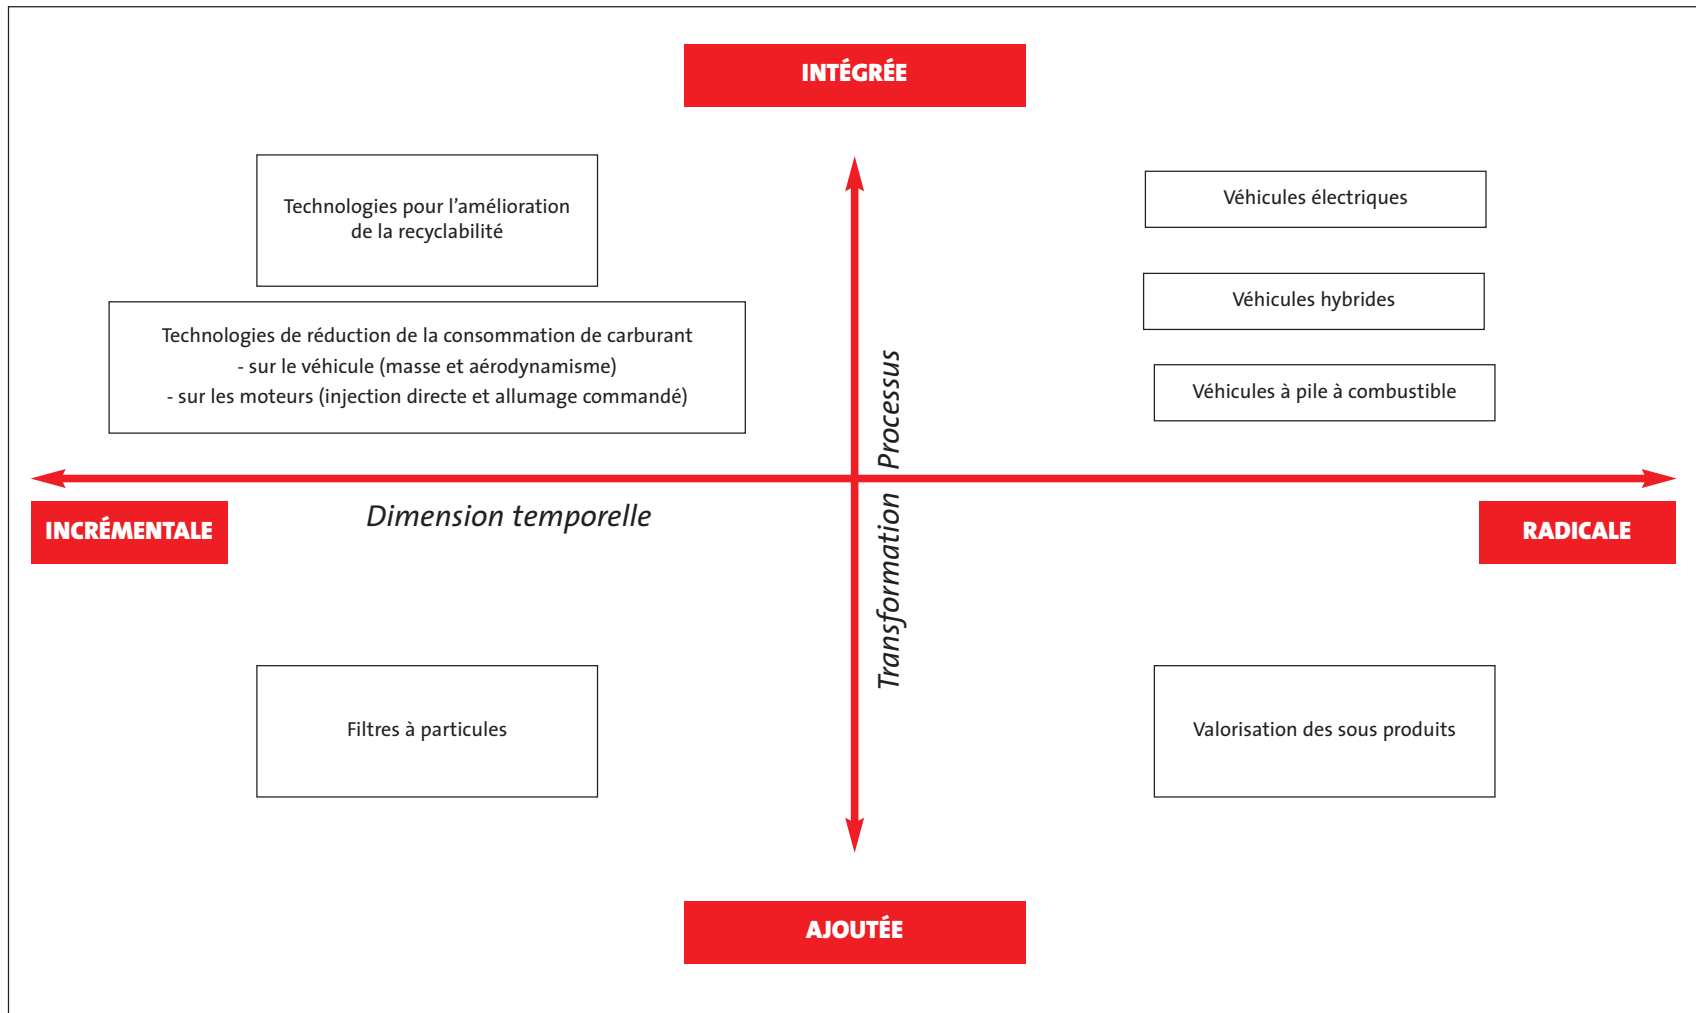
INTÉGRÉE

Technologies pour l'amélioration de la recyclabilité

Véhicules électriques

Véhicules hybrides

Technologies de réduction de la consommation de carburant
- sur le véhicule (masse et aérodynamisme)
- sur les moteurs (injection directe et allumage commandé)

Véhicules à pile à combustible

Processus

INCRÉMENTALE

Dimension temporelle

Transformation

RADICALE

Filtres à particules

Valorisation des sous produits

AJOUTÉE